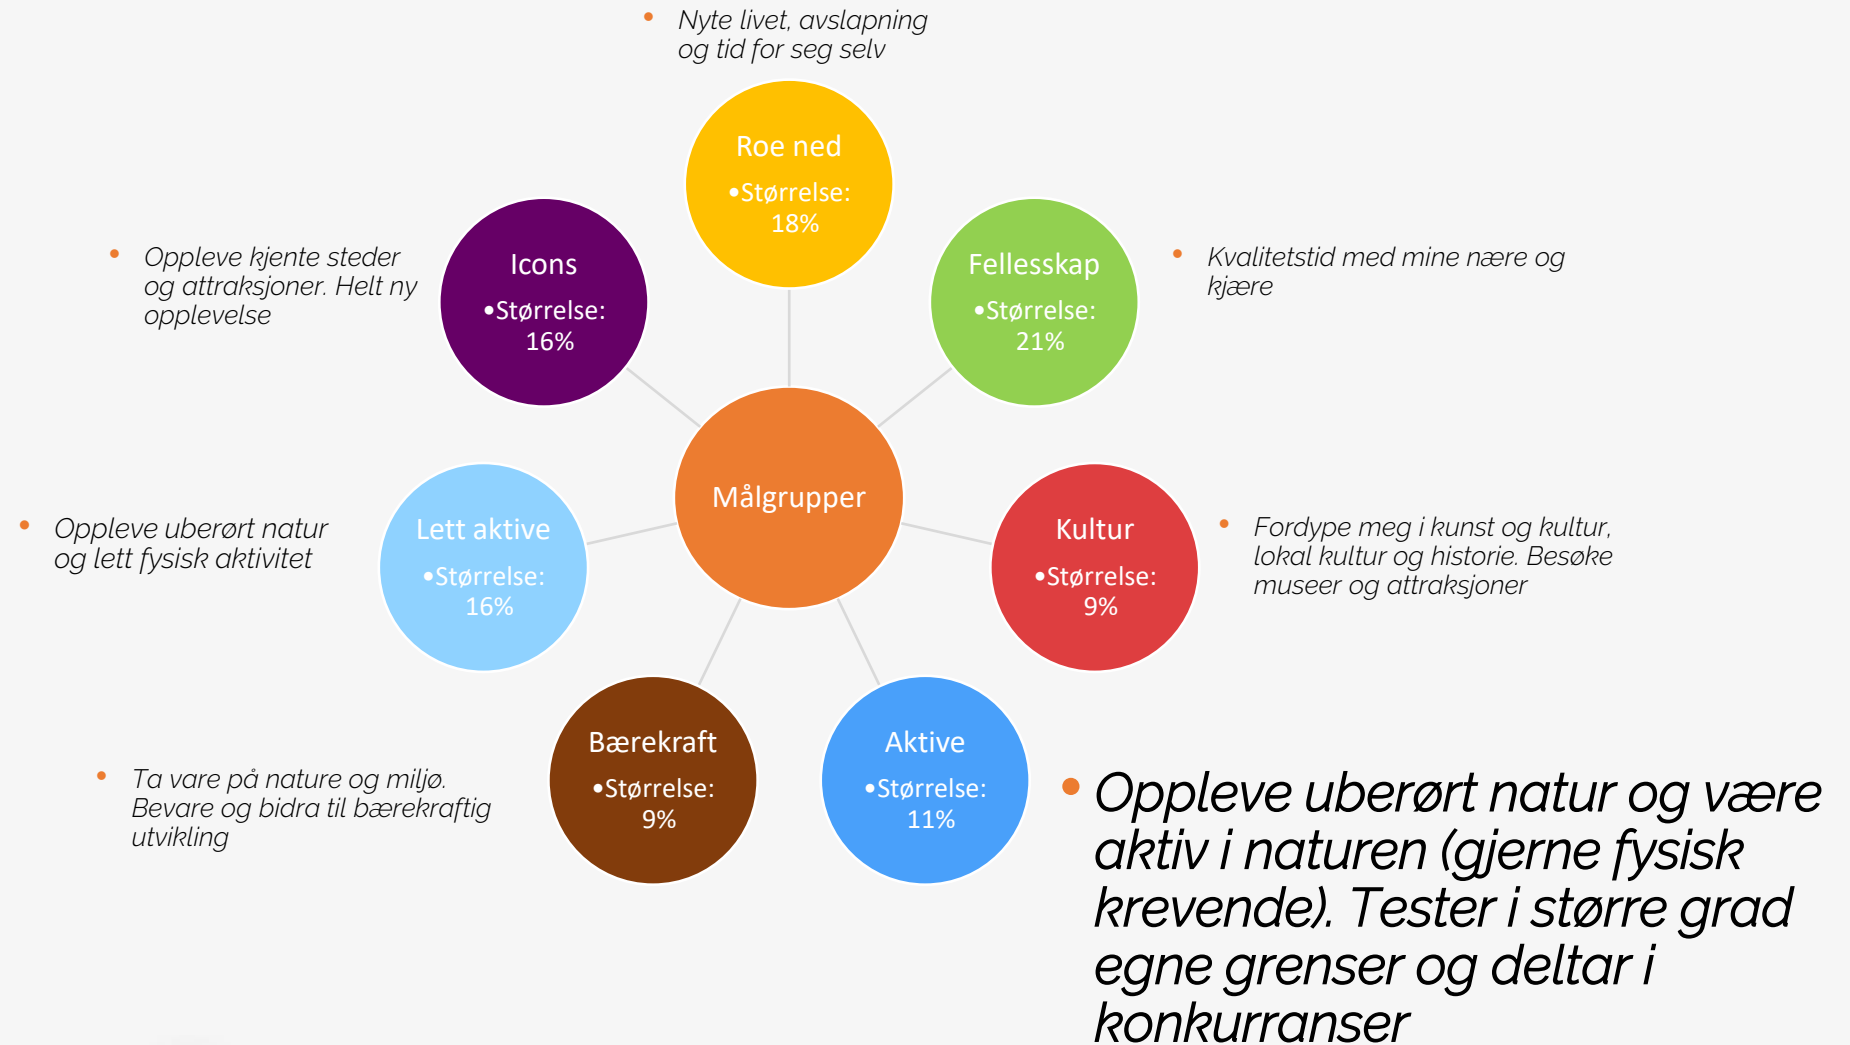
• Nyte livet, avslapning og tid for seg selv

Roe ned
•Størrelse: 18%

• Oppleve kjente steder og attraksjoner. Helt ny opplevelse

Icons
•Størrelse: 16%

Fellesskap
•Størrelse: 21%

• Kvalitetstid med mine nære og kjære

Målgrupper

• Oppleve uberørt natur og lett fysisk aktivitet

Lett aktive
•Størrelse: 16%

Kultur
•Størrelse: 9%

• Fordype meg i kunst og kultur, lokal kultur og historie. Besøke museer og attraksjoner

Bærekraft
•Størrelse: 9%

Aktive
•Størrelse: 11%

• Ta vare på nature og miljø. Bevare og bidra til bærekraftig utvikling

• Oppleve uberørt natur og være aktiv i naturen (gjerne fysisk krevende). Tester i større grad egne grenser og deltar i konkurranser